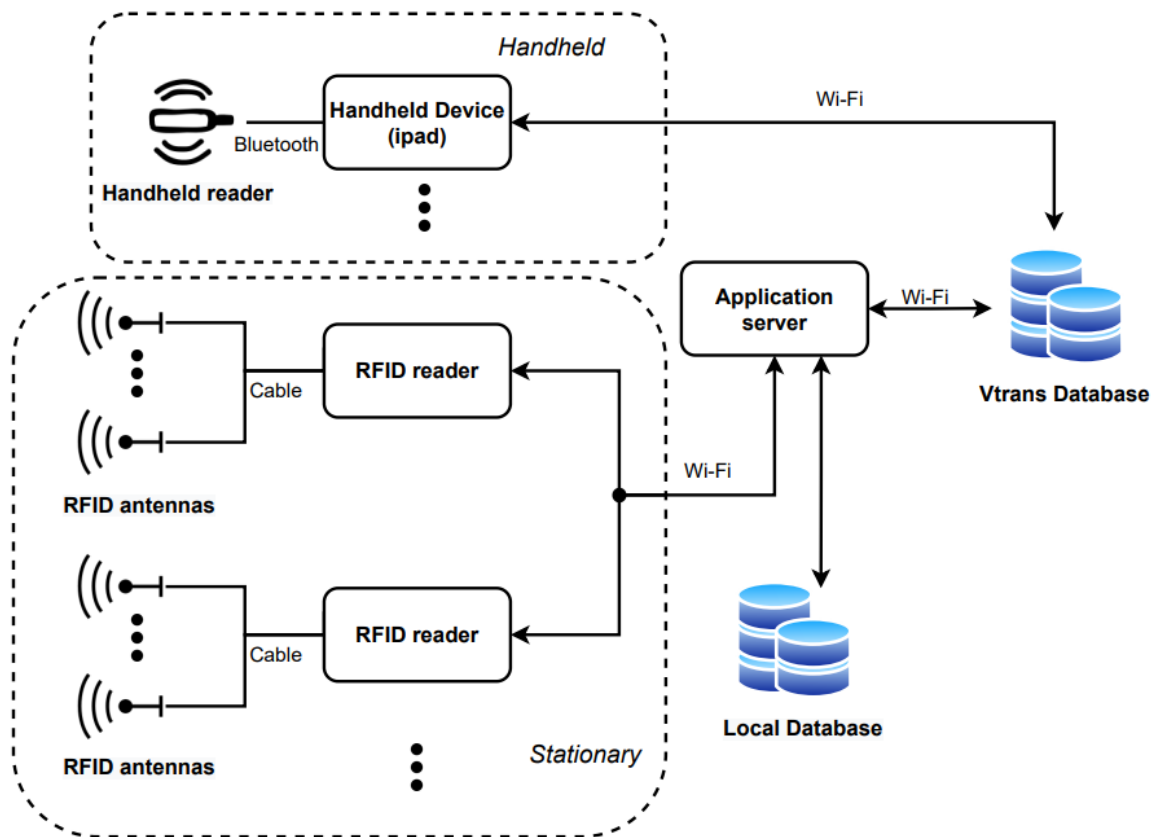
Handheld

Handheld Device (ipad)

Bluetooth

Handheld reader

Wi-Fi

Application server

Wi-Fi

Vtrans Database

Cable

RFID reader

RFID antennas

Wi-Fi

Cable

RFID reader

RFID antennas

Stationary

Local Database